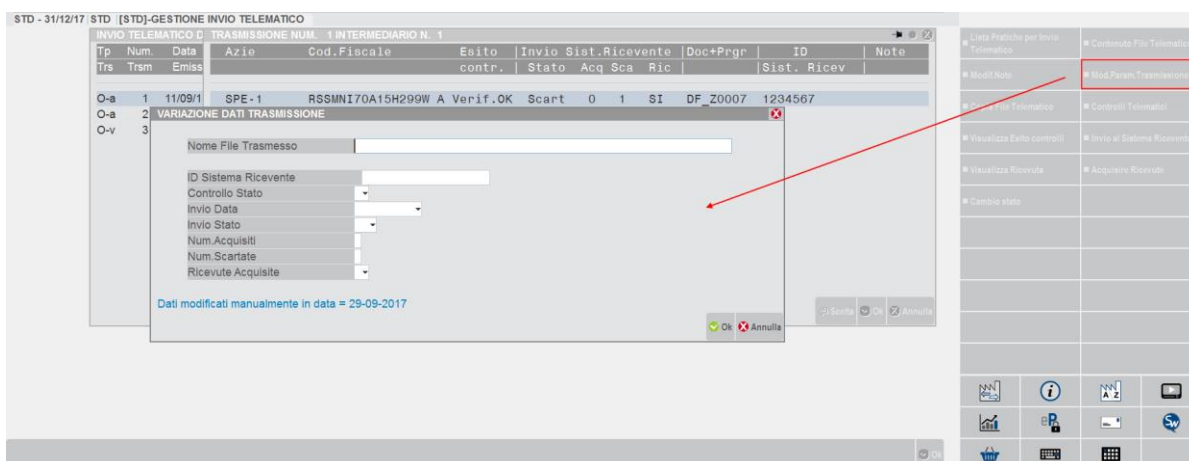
STD - 31/12/17 STD [STD]-GESTIONE INVIO TELEMATICO

INVIO TELEMATICO D TRASMISSIONE NUM. 1 INTERMEDIARIO N. 1

| Tp | Num. | Data | Azie | Cod.Fiscale | Esito | Invio Sist.Ricevente | Doc+Prgr | ID | Note |
|---|---|---|---|---|---|---|---|---|---|
| Trs | Trsm | Emiss | | | contr. | Stato Acq Sca Ric | | Sist. Ricev | |
| O-a | 1 | 11/09/1 | SPE-1 | RSSMNI70A15H299W A | Verif.OK | Scart 0 1 SI | DF_Z0007 | 1234567 | |
| O-a | 2 | | | | | | | | |
| O-v | 3 | | | | | | | | |

VARIAZIONE DATI TRASMISSIONE

Nome File Trasmesso

ID Sistema Ricevente
Controllo Stato
Invio Data
Invio Stato
Num.Acquisiti
Num.Scartate
Ricevute Acquisite

Dati modificati manualmente in data = 29-09-2017

Ok Annulla

Scelta Ok Annulla

Lista Pratiche per Invio Telematico
Contenuto File Telematico
Modif.Note
Mod.Param.Trasmissione
Crea File Telematico
Controlli Telematici
Visualizza Esito controlli
Invio al Sistema Ricevente
Visualizza Ricevuta
Acquisire Ricevute
Cambio stato

Ok